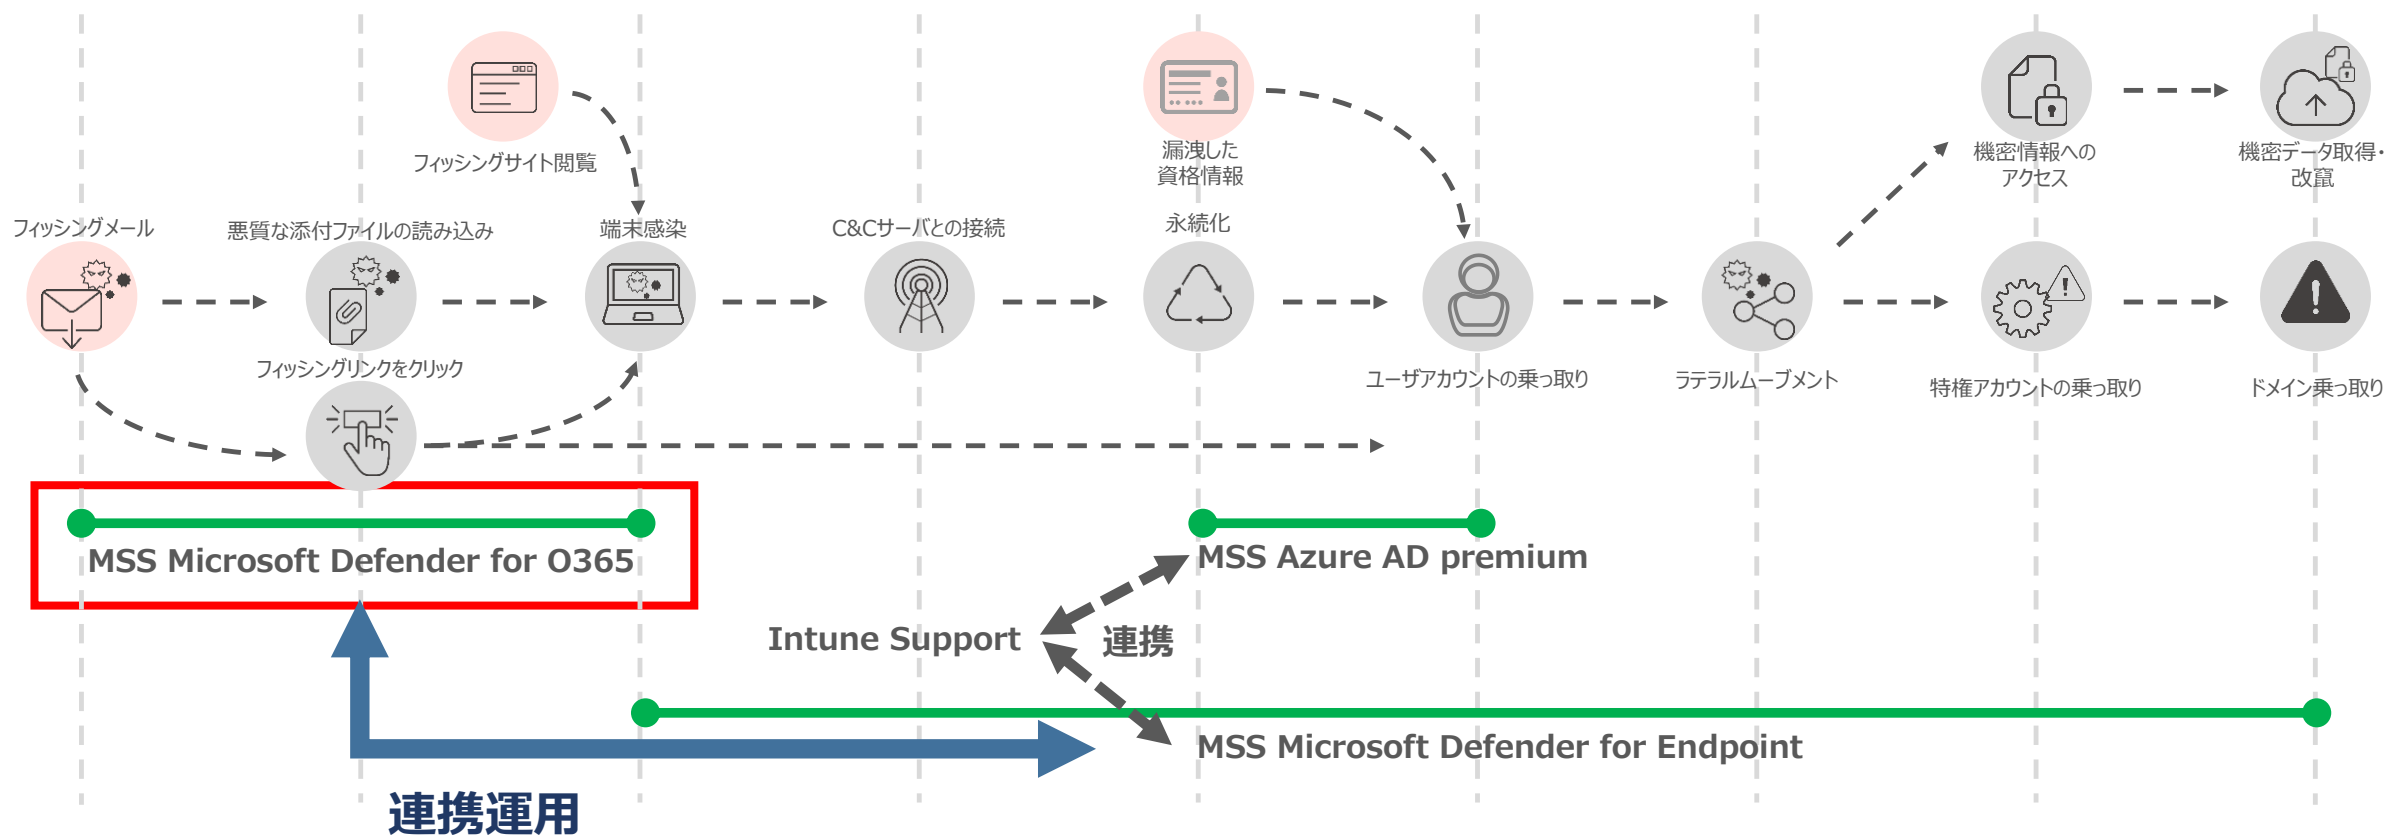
フィッシングサイト閲覧

漏洩した資格情報

機密情報へのアクセス

機密データ取得・改竄

フィッシングメール

悪質な添付ファイルの読み込み

端末感染

C&Cサーバとの接続

永続化

フィッシングリンクをクリック

ユーザアカウントの乗っ取り

ラテラルムーブメント

特権アカウントの乗っ取り

ドメイン乗っ取り

MSS Microsoft Defender for O365

MSS Azure AD premium

Intune Support

連携

MSS Microsoft Defender for Endpoint

連携運用